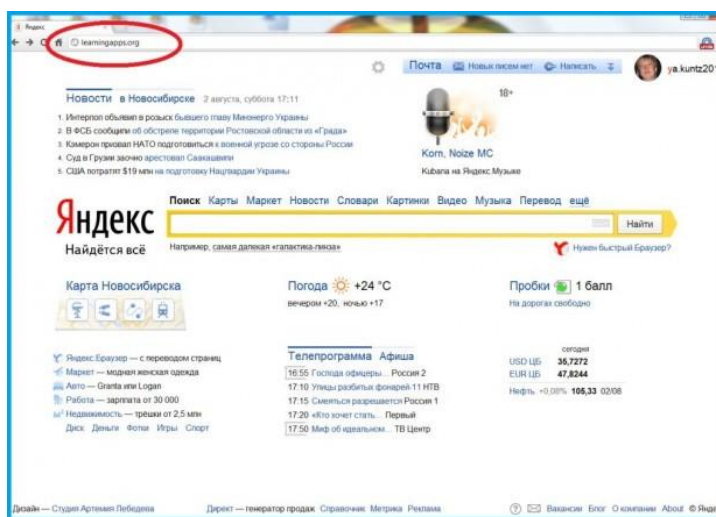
Яндекс

learningapps.org

Почта Новых писем нет Написать ya.kuntz201

Новости в Новосибирске 2 августа, суббота 17:11

1. Интерпол объявил в розыск бывшего главу Минэнерго Украины
2. В ФСБ сообщили об обстреле территории Ростовской области из «Града»
3. Кэмерон призвал НАТО подготовиться к военной угрозе со стороны России
4. Суд в Грузии заочно арестовал Саакашвили
5. США потратят $19 млн на подготовку Нацгвардии Украины

18+

Korn, Noize MC

Kubana на Яндекс.Музыке

Поиск Карты Маркет Новости Словари Картинки Видео Музыка Перевод ещё

Яндекс

Найдётся всё

Найти

Например, самая далекая «галактика-линза»

Нужен быстрый Браузер?

Карта Новосибирска

Погода +24 °C

вечером +20, ночью +17

Пробки 1 балл

На дорогах свободно

Яндекс.Браузер — с переводом страниц
Маркет — модная женская одежда
Авто — Granta или Logan
Работа — зарплата от 30 000
Недвижимость — трёшки от 2,5 млн
Диск Деньги Фотки Игры Спорт

Телепрограмма Афиша

16:55 Господа офицеры... Россия 2
17:10 Улицы разбитых фонарей-11 НТВ
17:15 Смеяться разрешается Россия 1
17:20 «Кто хочет стать... Первый
17:50 Миф об идеальном... ТВ Центр

сегодня

USD ЦБ 35,7272
EUR ЦБ 47,8244
Нефть +0,08% 105,33 02/08

Дизайн — Студия Артемия Лебедева Директ — генератор продаж Справочник Метрика Реклама Вакансии Блог О компании About © Янд